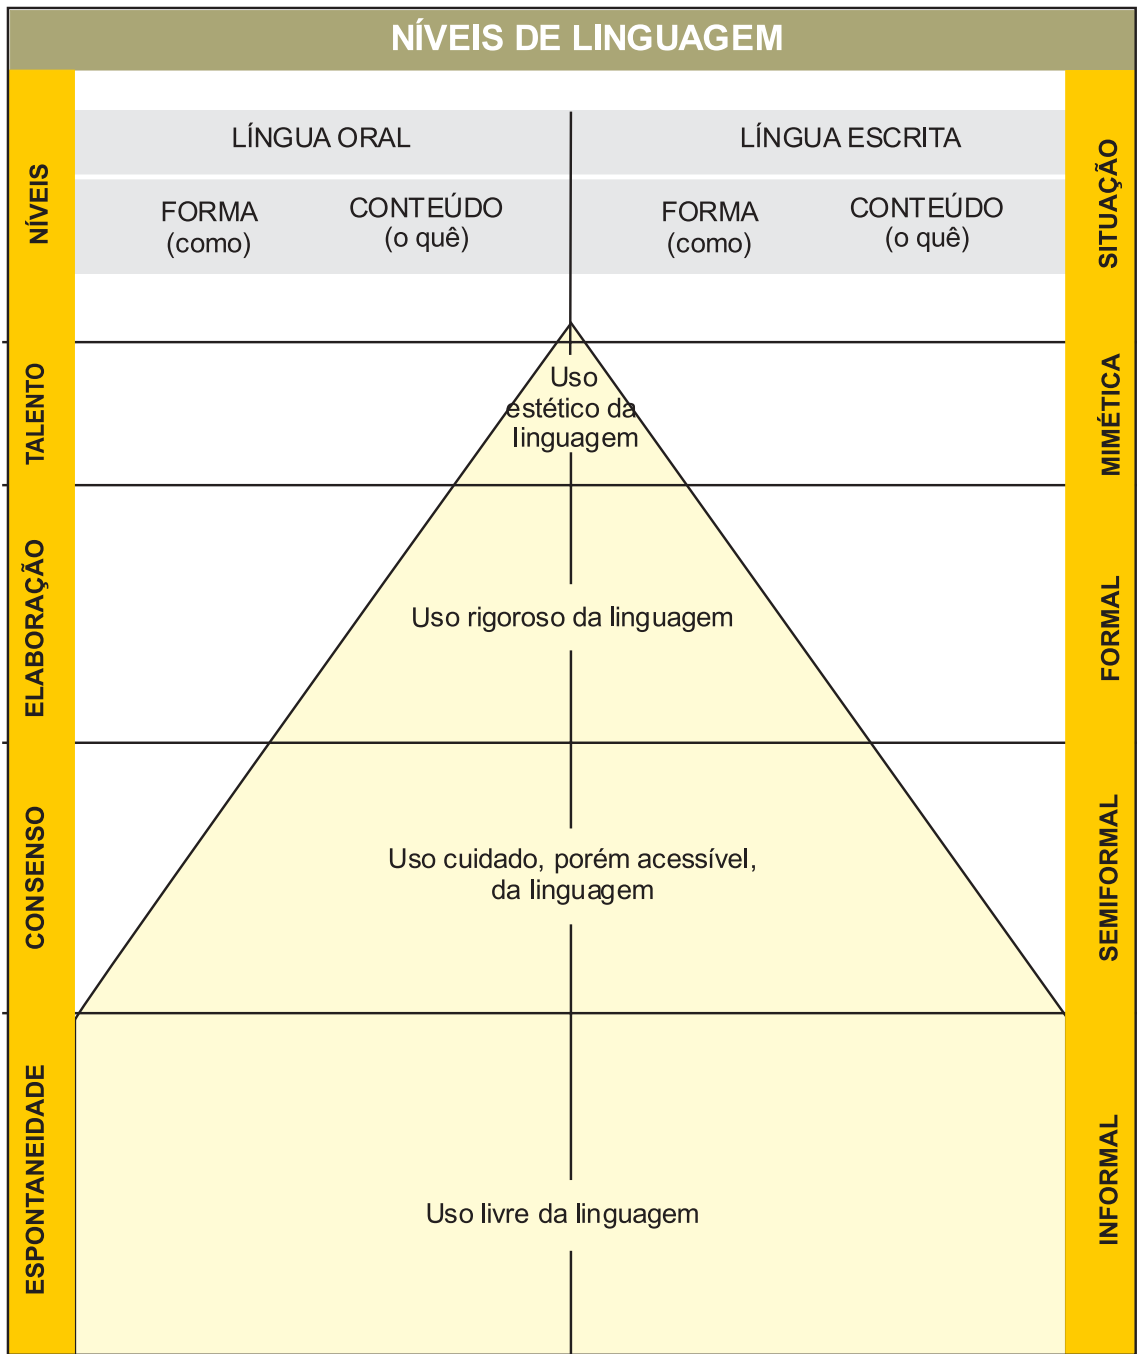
NÍVEIS DE LINGUAGEM

NÍVEIS

LÍNGUA ORAL

FORMA (como)

CONTEÚDO (o quê)

LÍNGUA ESCRITA

FORMA (como)

CONTEÚDO (o quê)

SITUAÇÃO

TALENTO

Uso estético da linguagem

MIMÉTICA

ELABORAÇÃO

Uso rigoroso da linguagem

FORMAL

CONSENSO

Uso cuidado, porém acessível, da linguagem

SEMIFORMAL

ESPONTANEIDADE

Uso livre da linguagem

INFORMAL